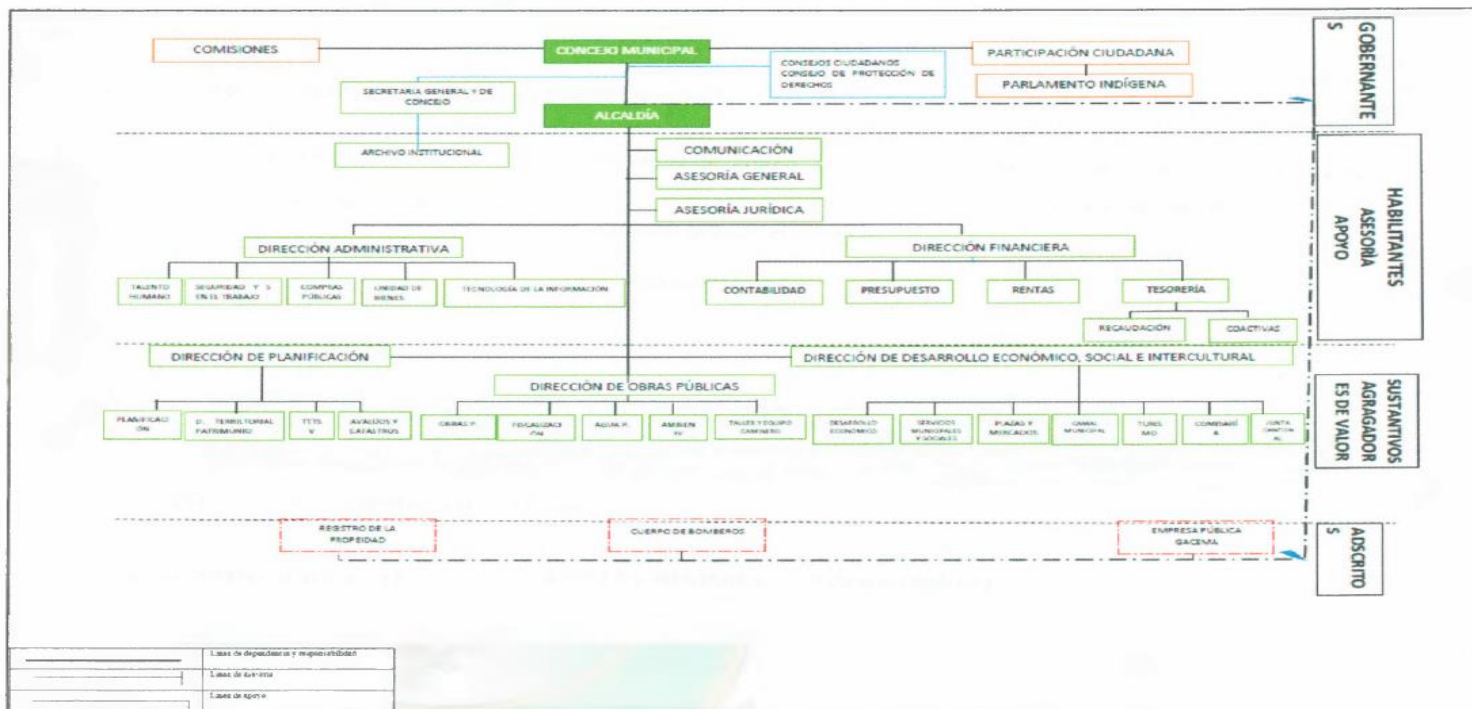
COMISIONES

CONCEJO MUNICIPAL

CONSEJOS CIUDADANOS
CONSEJO DE PROTECCIÓN DE DERECHOS

PARTICIPACIÓN CIUDADANA

PARLAMENTO INDÍGENA

SECRETARIA GENERAL Y DE CONCEJO

ALCALDÍA

GOBERNANTES

ARCHIVO INSTITUCIONAL

COMUNICACIÓN

ASESORÍA GENERAL

ASESORÍA JURÍDICA

DIRECCIÓN ADMINISTRATIVA

DIRECCIÓN FINANCIERA

TALENTO HUMANO

SEGURIDAD Y S EN EL TRABAJO

COMPRAS PÚBLICAS

UNIDAD DE BIENES

TECNOLOGÍA DE LA INFORMACIÓN

CONTABILIDAD

PRESUPUESTO

RENTAS

TESORERÍA

RECAUDACIÓN

COACTIVAS

HABILITANTES ASESORÍA APOYO

DIRECCIÓN DE PLANIFICACIÓN

DIRECCIÓN DE DESARROLLO ECONÓMICO, SOCIAL E INTERCULTURAL

DIRECCIÓN DE OBRAS PÚBLICAS

PLANIFICACIÓN

D. TERRITORIAL PATRIMONIO

TTTSV

AVALÚOS Y CATASTROS

OBRAS P.

FISCALIZACIÓN

AGUA P.

AMBIENTE

TALLER Y EQUIPO CAMINERO

DESARROLLO ECONÓMICO

SERVICIOS MUNICIPALES Y SOCIALES

PLAZAS Y MERCADOS

CAMAL MUNICIPAL

TURISMO

COMISARÍA

JUNTA CANTONAL

SUSTANTIVOS AGRAGADORES DE VALOR

REGISTRO DE LA PROPIEDAD

CUERPO DE BOMBEROS

EMPRESA PÚBLICA GACEMA

ADSCRITOS

| | |
|---|---|
| | Línea de dependencia y responsabilidad |
| | Línea de asesoría |
| | Línea de apoyo |